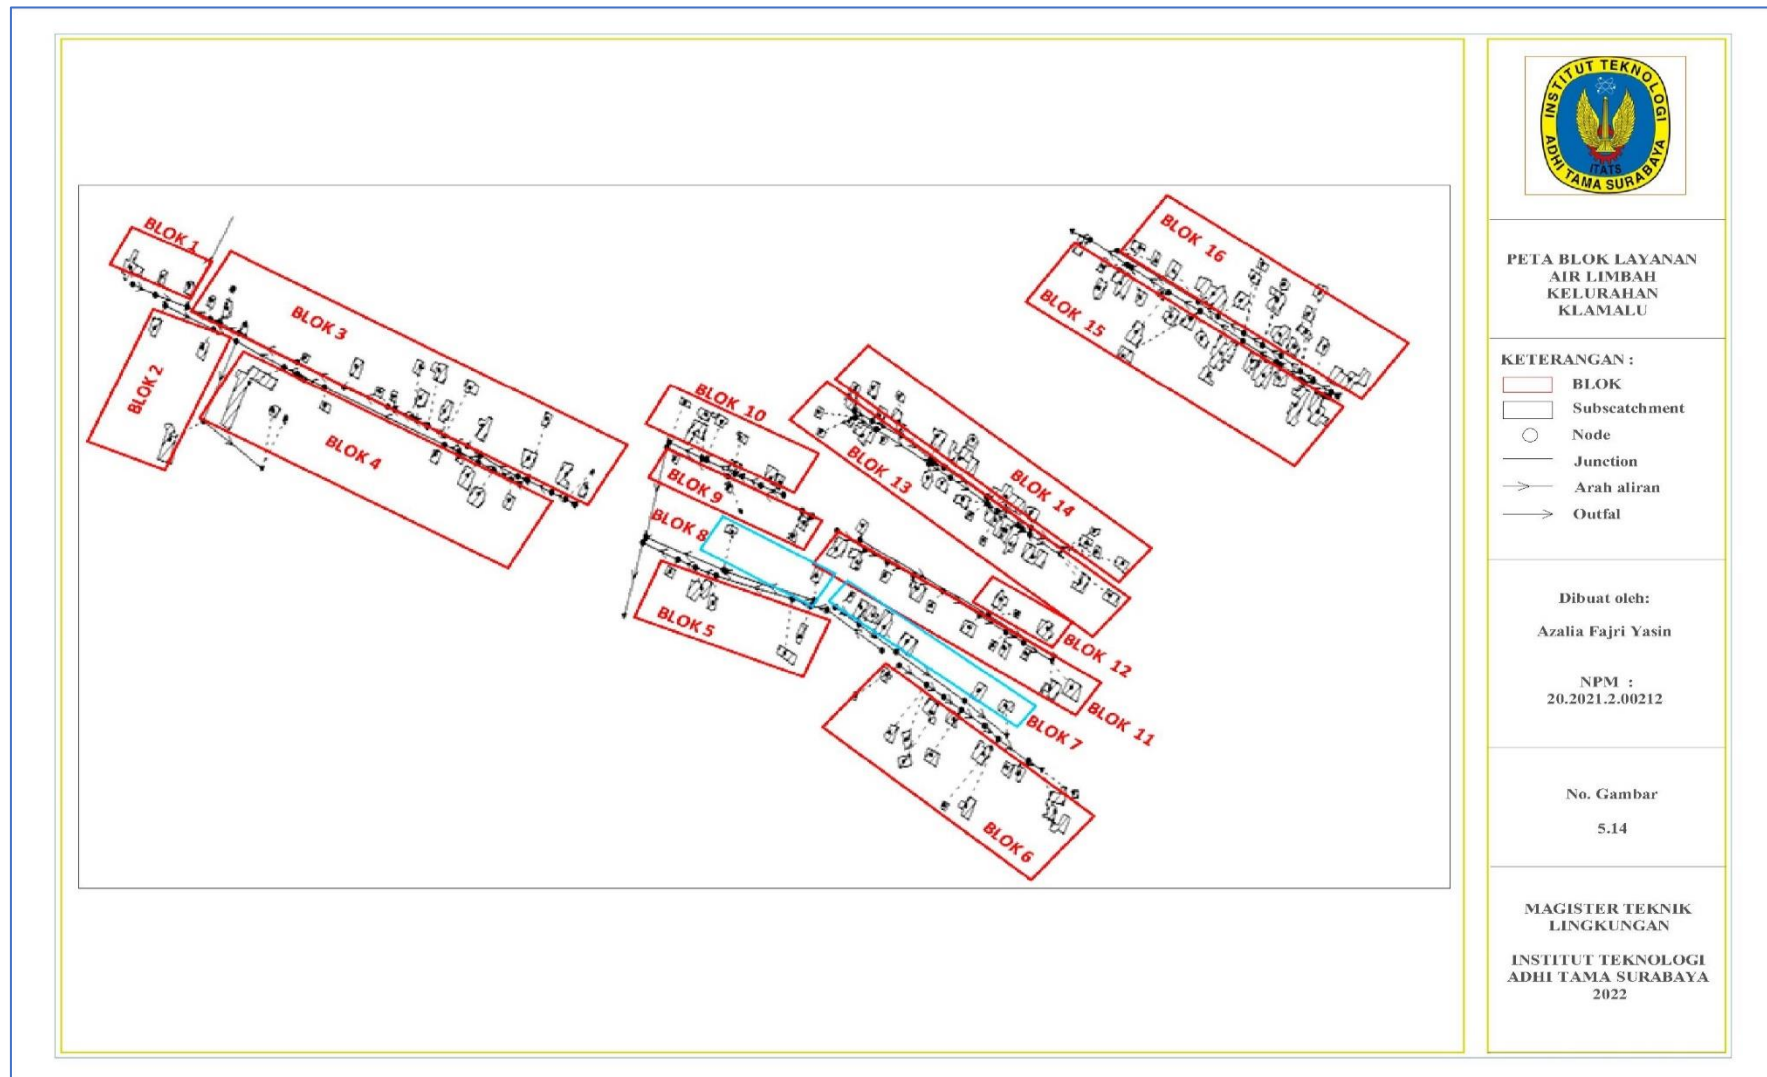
BLOK 1
BLOK 2
BLOK 3
BLOK 4
BLOK 10
BLOK 9
BLOK 8
BLOK 5
BLOK 16
BLOK 15
BLOK 13
BLOK 14
BLOK 12
BLOK 11
BLOK 7
BLOK 6

INSTITUT TEKNOLOGI ADHI TAMA SURABAYA
ITATS

PETA BLOK LAYANAN AIR LIMBAH KELURAHAN KLAMALU

KETERANGAN :
BLOK
Subscatchment
Node
Junction
Arah aliran
Outfal

Dibuat oleh:
Azalia Fajri Yasin

NPM :
20.2021.2.00212

No. Gambar
5.14

MAGISTER TEKNIK LINGKUNGAN

INSTITUT TEKNOLOGI ADHI TAMA SURABAYA
2022